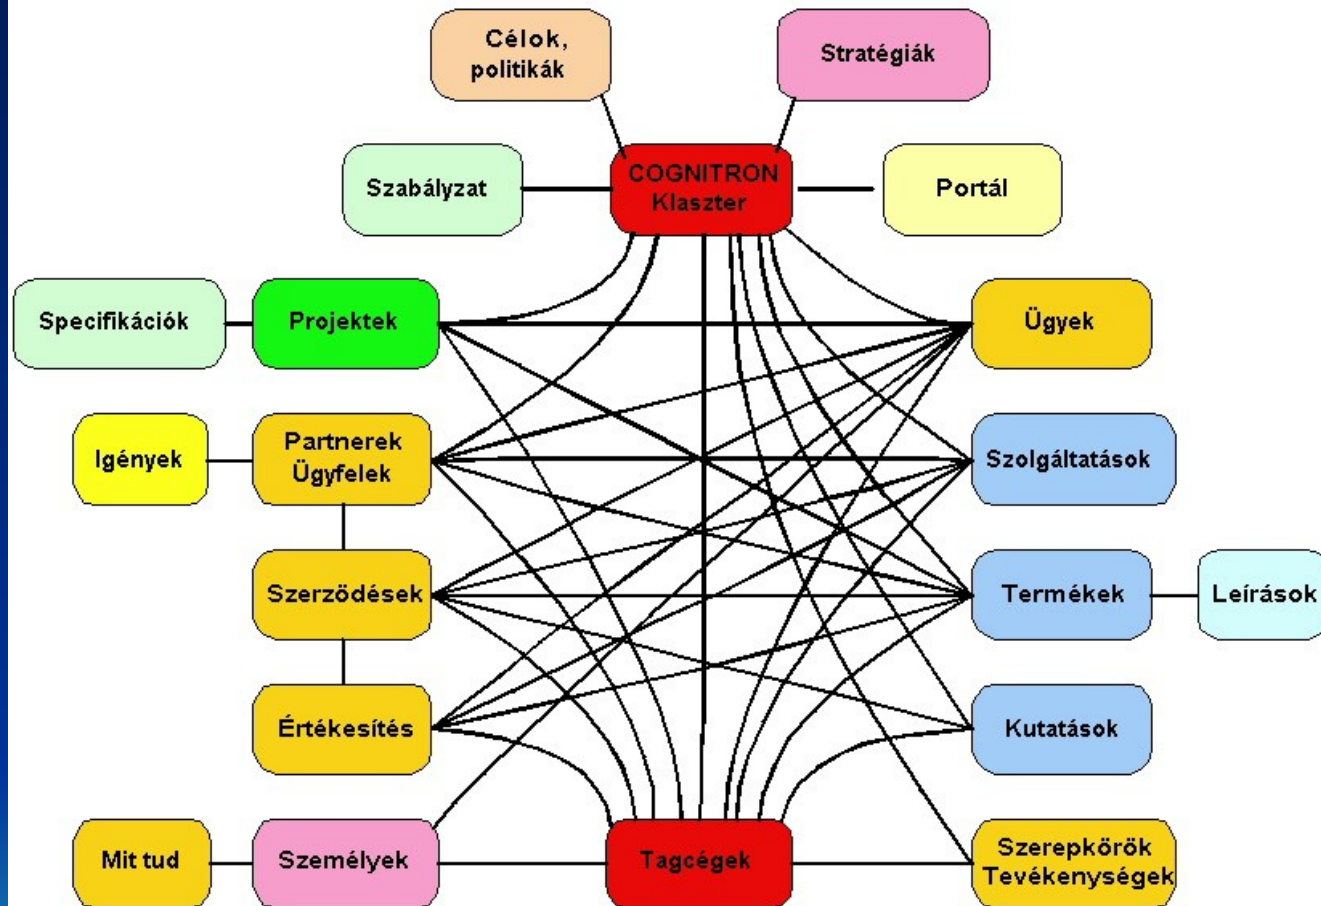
Célok, politikák

Stratégiák

Szabályzat

COGNITRON Klaszter

Portál

Specifikációk

Projektek

Ügyek

Igények

Partnerek Ügyfelek

Szolgáltatások

Szerzödések

Termékek

Leírások

Értékesítés

Kutatások

Mit tud

Személyek

Tagcégek

Szerepkörök Tevékenységek